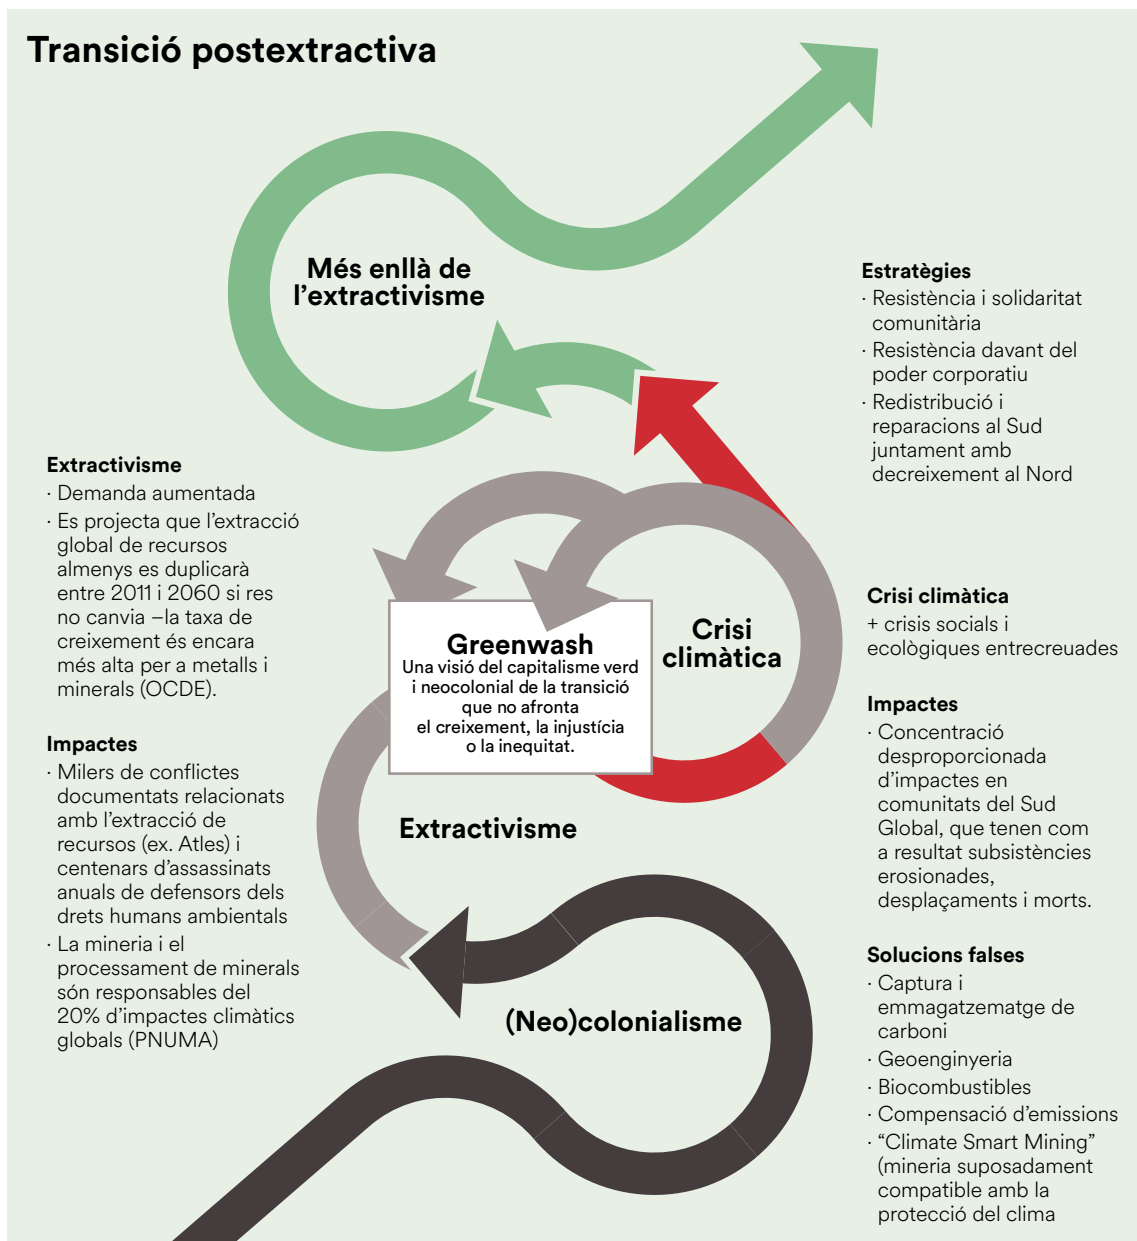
Transició postextractiva

Més enllà de l'extractivisme

Estratègies
· Resistència i solidaritat comunitària
· Resistència davant del poder corporatiu
· Redistribució i reparacions al Sud juntament amb decreixement al Nord

Extractivisme
· Demanda aumentada
· Es projecta que l'extracció global de recursos almenys es duplicarà entre 2011 i 2060 si res no canvia –la taxa de creixement és encara més alta per a metalls i minerals (OCDE).

Impactes
· Milers de conflictes documentats relacionats amb l'extracció de recursos (ex. Atles) i centenars d'assassinats anuals de defensors dels drets humans ambientals
· La mineria i el processament de minerals són responsables del 20% d'impactes climàtics globals (PNUMA)

Greenwash
Una visió del capitalisme verd i neocolonial de la transició que no afronta el creixement, la injustícia o la inequitat.

Crisi climàtica

Extractivisme

(Neo)colonialisme

Crisi climàtica
+ crisis socials i ecològiques entrecreuades

Impactes
· Concentració desproporcionada d'impactes en comunitats del Sud Global, que tenen com a resultat subsistències erosionades, desplaçaments i morts.

Solucions falses
· Captura i emmagatzematge de carboni
· Geoenginyeria
· Biocombustibles
· Compensació d'emissions
· “Climate Smart Mining” (mineria suposadament compatible amb la protecció del clima